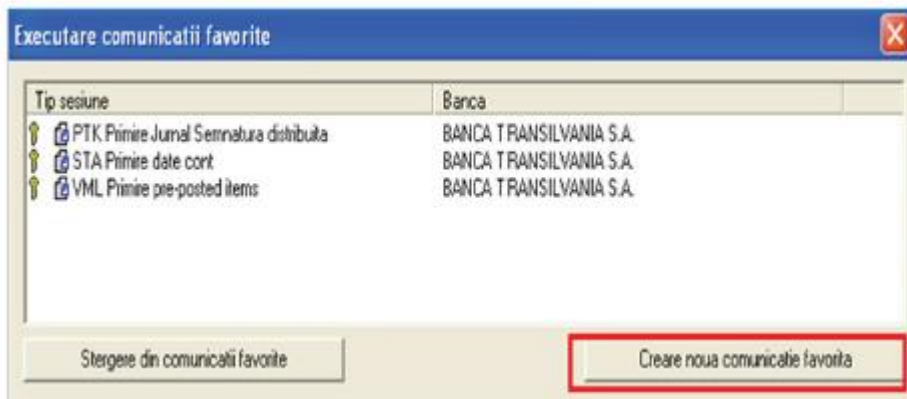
Executare comunicatii favorite

| Tip sesiune | Banca |
|---|---|
| PTK Primire Jurnal Semnatura distribuita | BANCA TRANSILVANIA S.A. |
| STA Primire date cont | BANCA TRANSILVANIA S.A. |
| VML Primire pre-posted items | BANCA TRANSILVANIA S.A. |

Stergere din comunicatii favorite

Creare noua comunicatie favorita